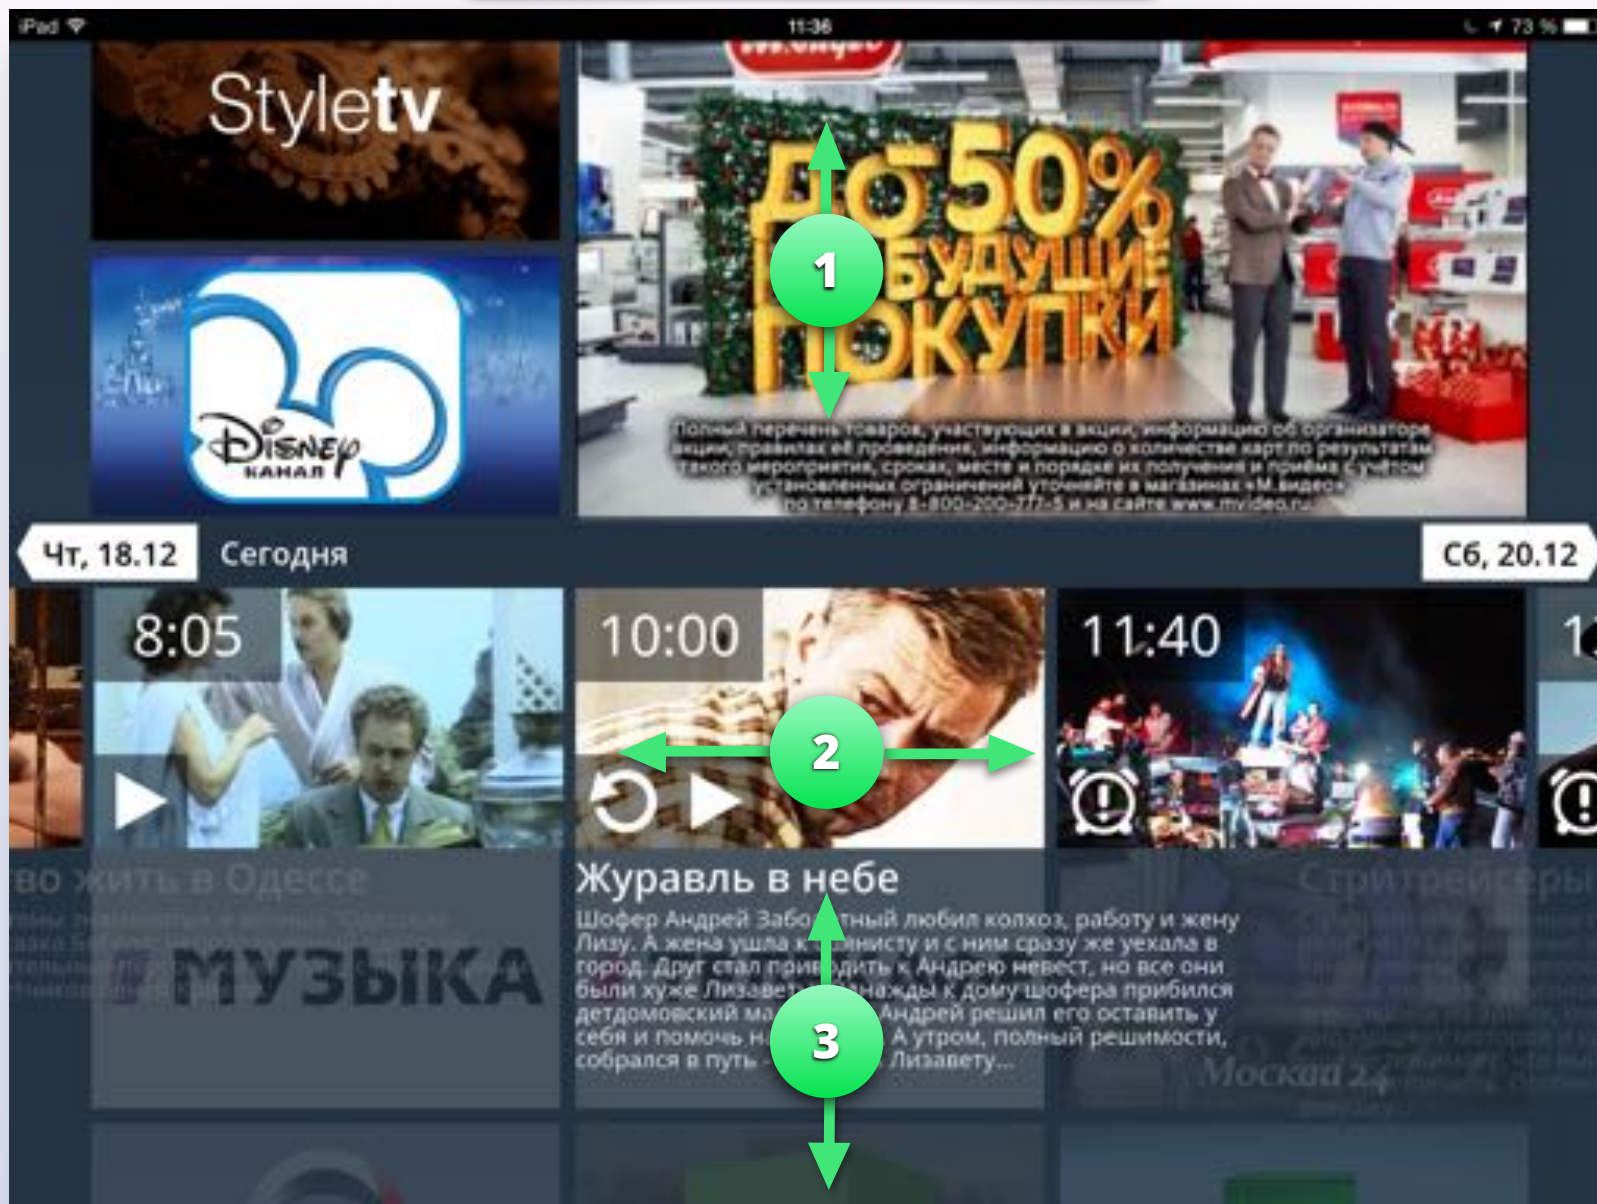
iPad
11:36
73 %

Styletv

Disney
КАНАЛ

До 50%
БУДУЩИЕ
ПОКУПКИ

Полный перечень товаров, участвующих в акции, информацию об организаторе акции, правилах её проведения, информацию о количестве карт по результатам такого мероприятия, сроках, месте и порядке их получения и приёма с учётом установленных ограничений уточняйте в магазинах «М.видео» по телефону 8-800-200-777-5 и на сайте www.mvideo.ru

1

Чт, 18.12
Сегодня
Сб, 20.12

8:05
10:00
11:40

2

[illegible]во жить в Одессе

МУЗЫКА

Журавль в небе
Шофер Андрей Забо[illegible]тный любил колхоз, работу и жену Лизу. А жена ушла к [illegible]нисту и с ним сразу же уехала в город. Друг стал прив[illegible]дить к Андрею невест, но все они были хуже Лизавет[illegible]нажды к дому шофера прибился детдомовский ма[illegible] Андрей решил его оставить у себя и помочь н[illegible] А утром, полный решимости, собрался в путь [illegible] Лизавету...

3

Стритрейсеры

Москва 24